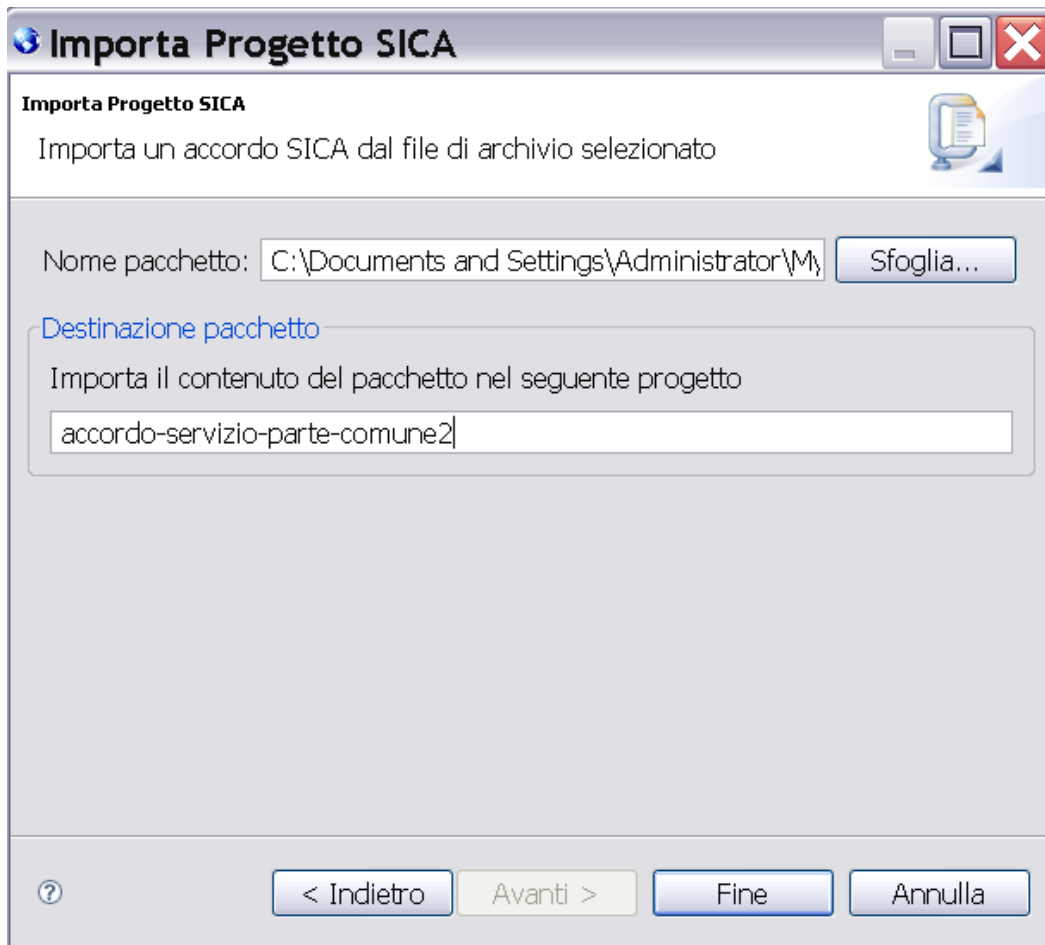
Importa Progetto SICA

Importa Progetto SICA

Importa un accordo SICA dal file di archivio selezionato

Nome pacchetto: C:\Documents and Settings\Administrator\My

Sfoglia...

Destinazione pacchetto

Importa il contenuto del pacchetto nel seguente progetto

accordo-servizio-parte-comune2

?

< Indietro

Avanti >

Fine

Annulla